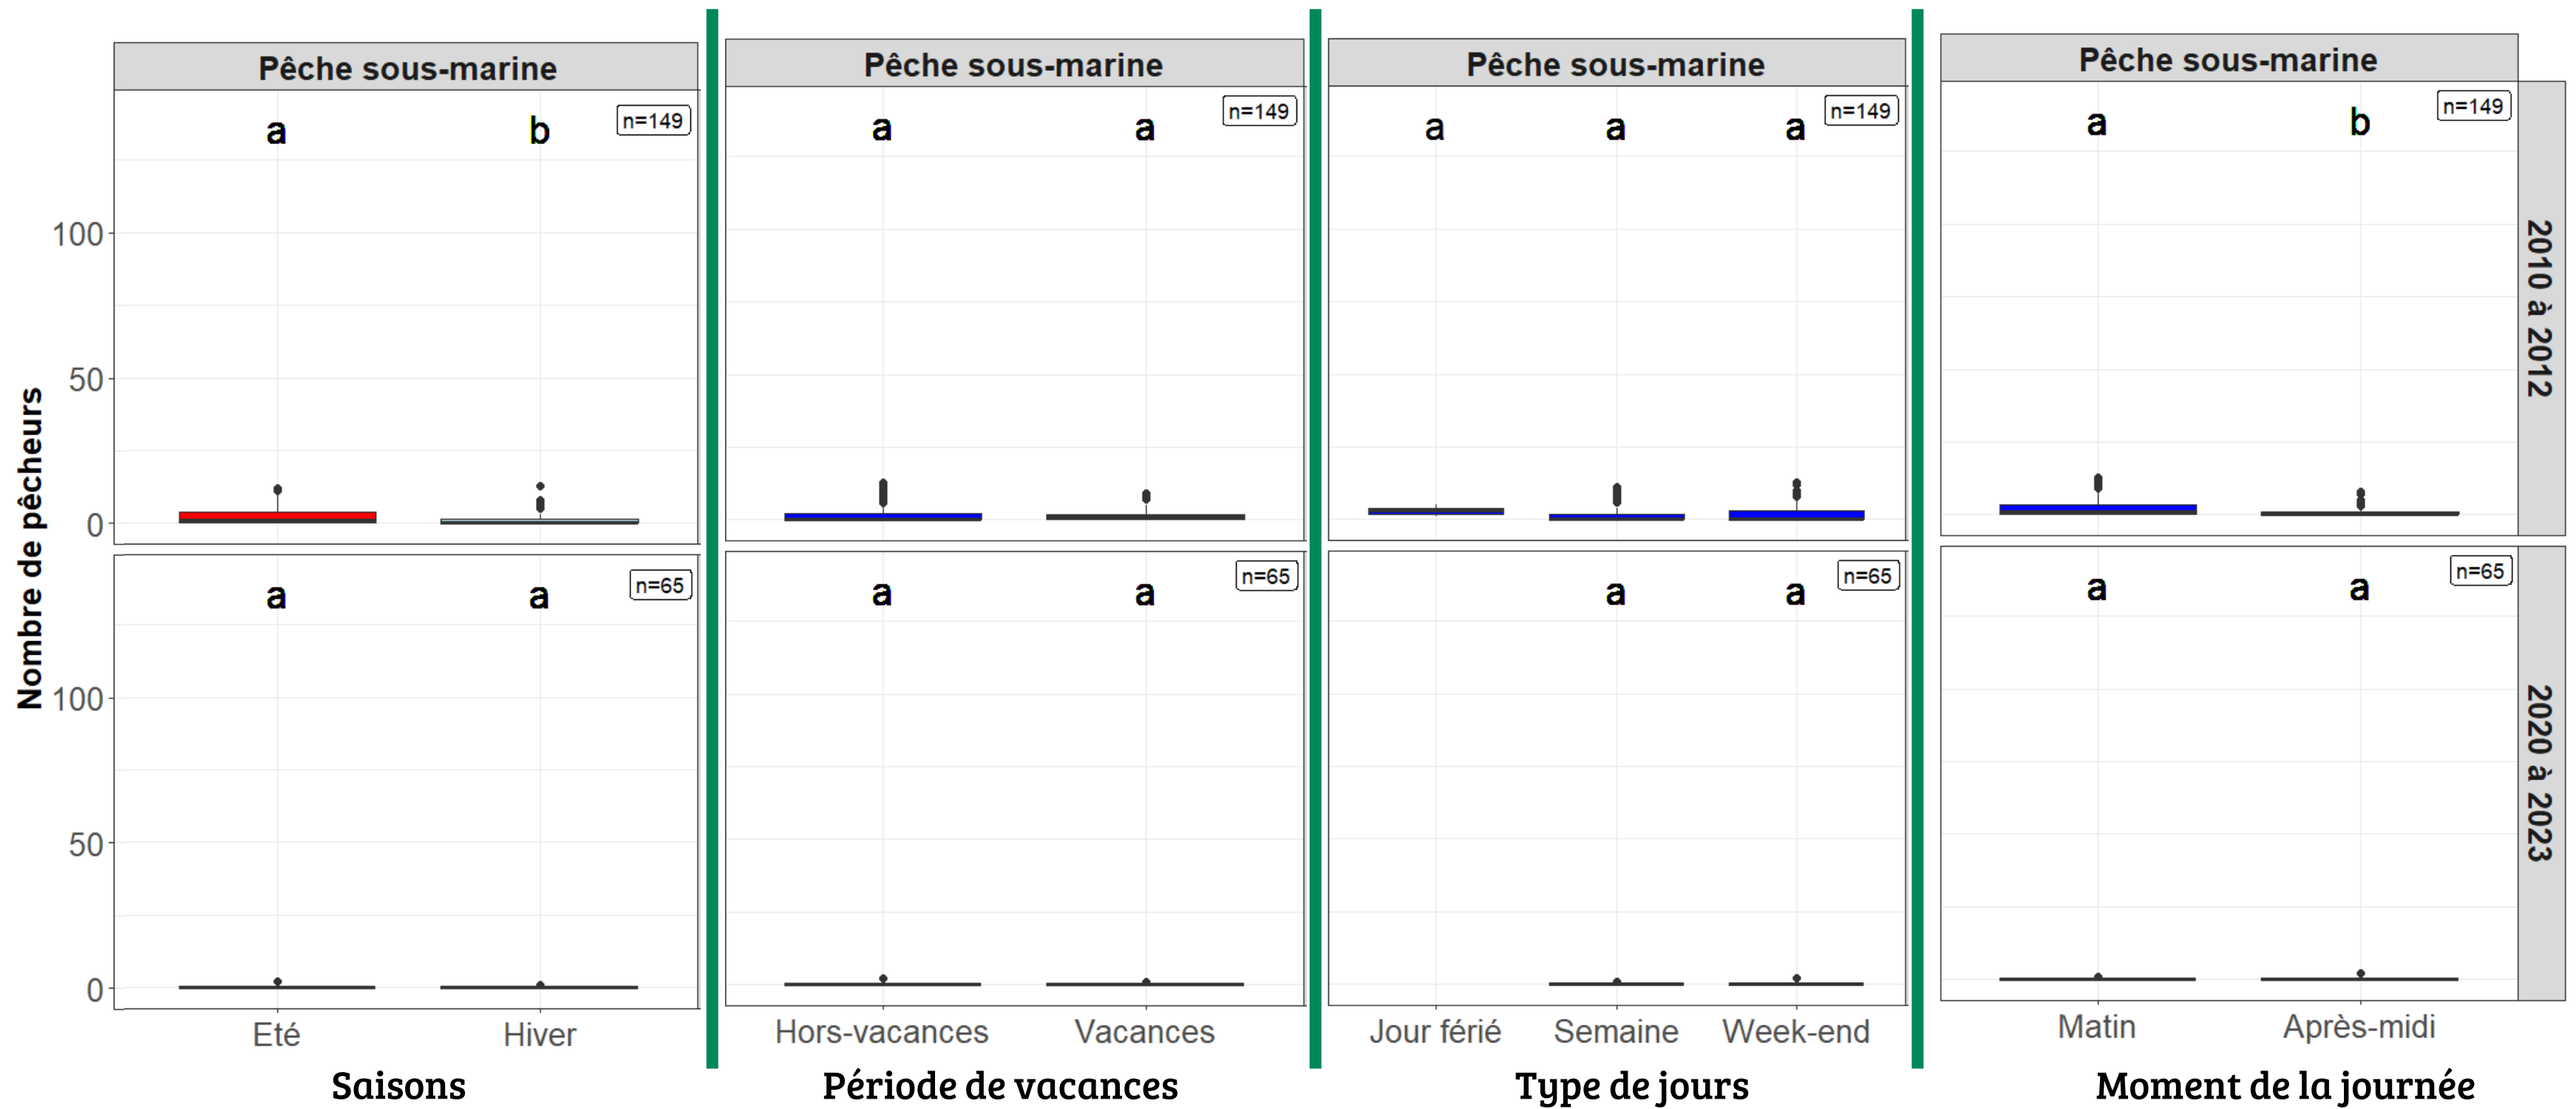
Pêche sous-marine

n=149

a b

100
50
0

n=65

a a

100
50
0

Nombre de pêcheurs

Eté Hiver

Saisons

Pêche sous-marine

n=149

a a

n=65

a a

Hors-vacances Vacances

Période de vacances

Pêche sous-marine

n=149

a a a

n=65

a a

Jour férié Semaine Week-end

Type de jours

Pêche sous-marine

n=149

a b

2010 à 2012

n=65

a a

2020 à 2023

Matin Après-midi

Moment de la journée